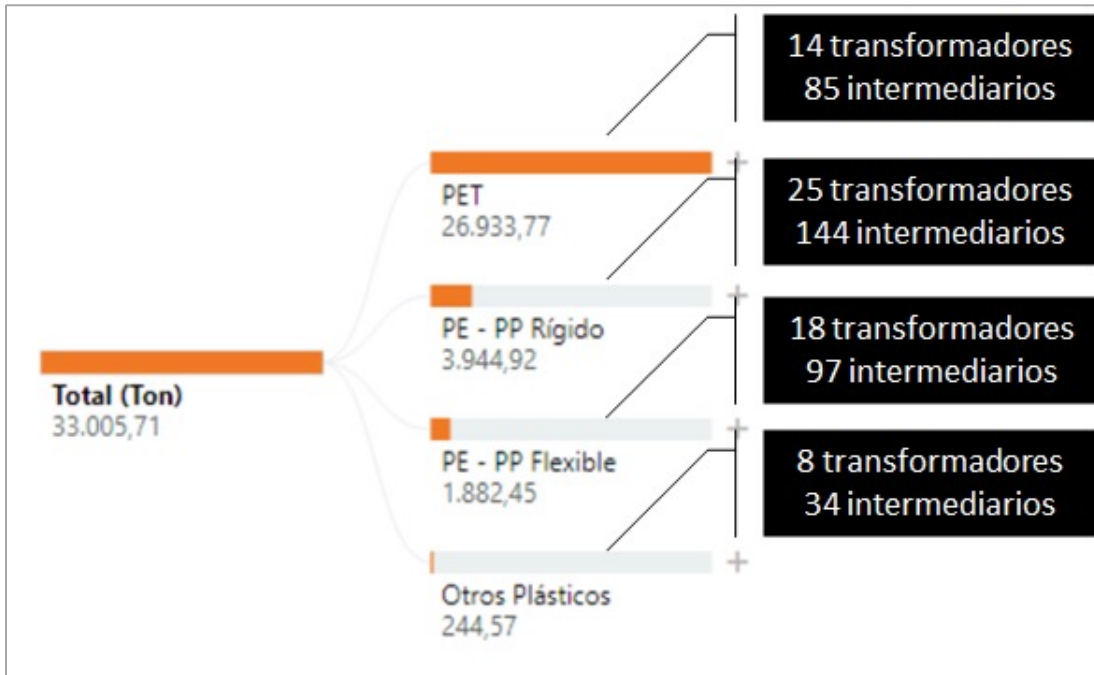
Total (Ton)
33.005,71

PET
26.933,77

PE - PP Rígido
3.944,92

PE - PP Flexible
1.882,45

Otros Plásticos
244,57

14 transformadores
85 intermediarios

25 transformadores
144 intermediarios

18 transformadores
97 intermediarios

8 transformadores
34 intermediarios